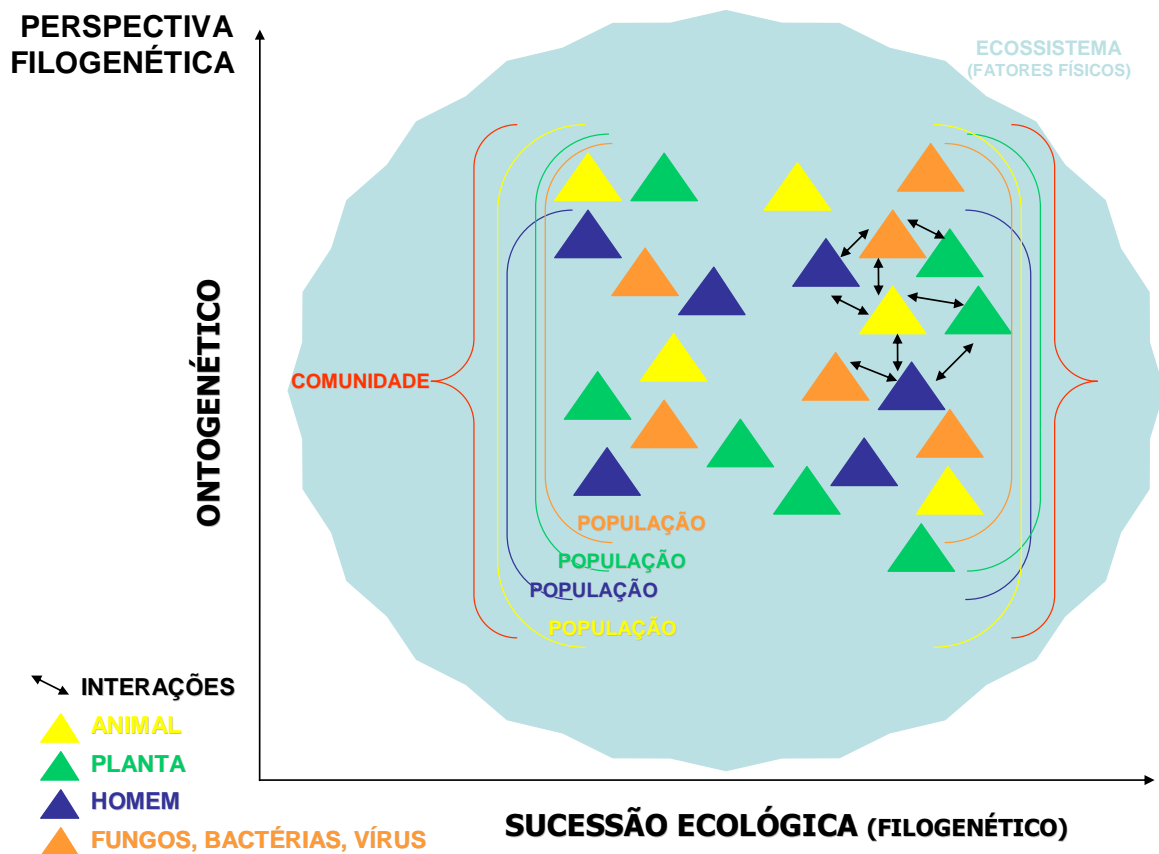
PERSPECTIVA FILOGENÉTICA

ECOSSISTEMA (FATORES FÍSICOS)

ONTOGENÉTICO

COMUNIDADE

POPULAÇÃO

POPULAÇÃO

POPULAÇÃO

POPULAÇÃO

INTERAÇÕES

ANIMAL

PLANTA

HOMEM

FUNGOS, BACTÉRIAS, VÍRUS

SUCESSÃO ECOLÓGICA (FILOGENÉTICO)